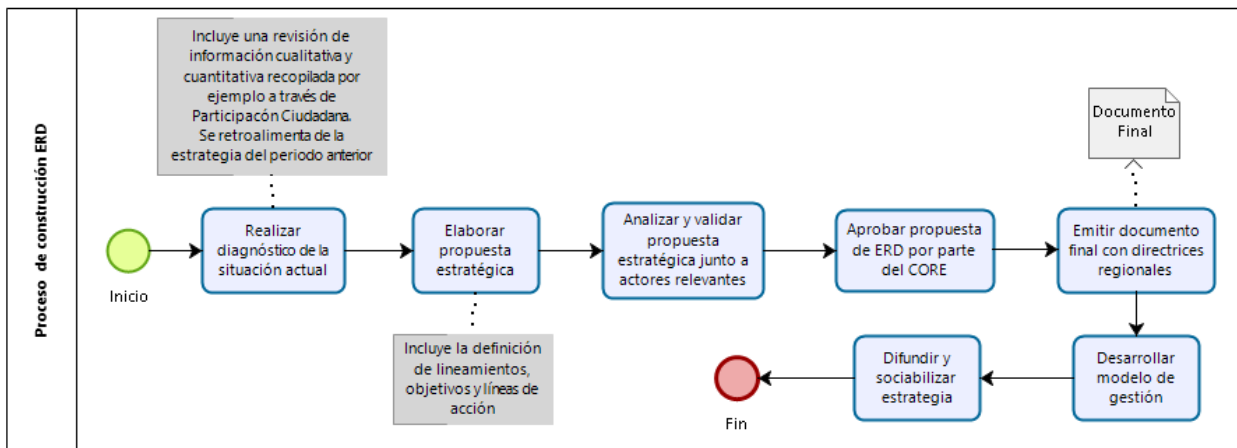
Proceso de construcción ERD

Incluye una revisión de información cualitativa y cuantitativa recopilada por ejemplo a través de Participacón Ciudadana. Se retroalimenta de la estrategia del periodo anterior

Documento Final

Inicio

Realizar diagnóstico de la situación actual

Elaborar propuesta estratégica

Analizar y validar propuesta estratégica junto a actores relevantes

Aprobar propuesta de ERD por parte del CORE

Emitir documento final con directrices regionales

Incluye la definición de lineamientos, objetivos y líneas de acción

Desarrollar modelo de gestión

Difundir y sociabilizar estrategia

Fin